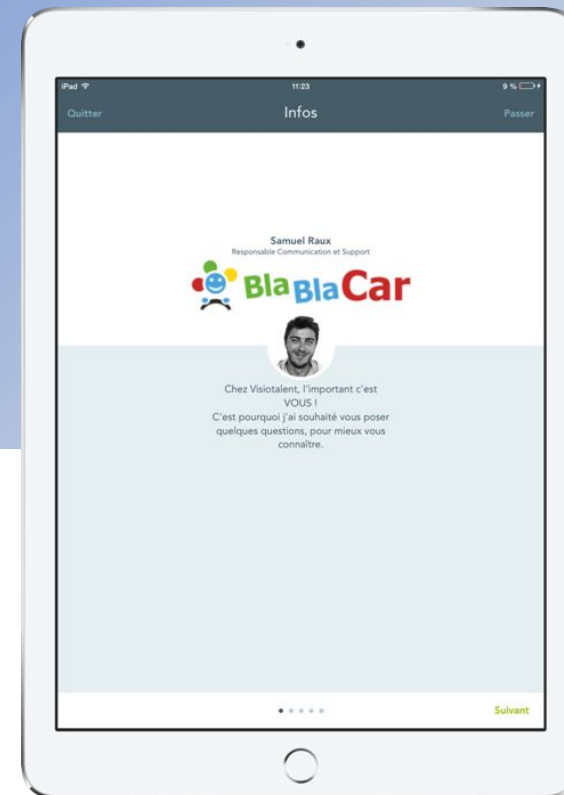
iPad
11:23
9 %
Quitter
Infos
Passer

Samuel Raux
Responsable Communication et Support

BlaBlaCar

Chez Visiotalent, l'important c'est VOUS !
C'est pourquoi j'ai souhaité vous poser quelques questions, pour mieux vous connaître.

Suivant